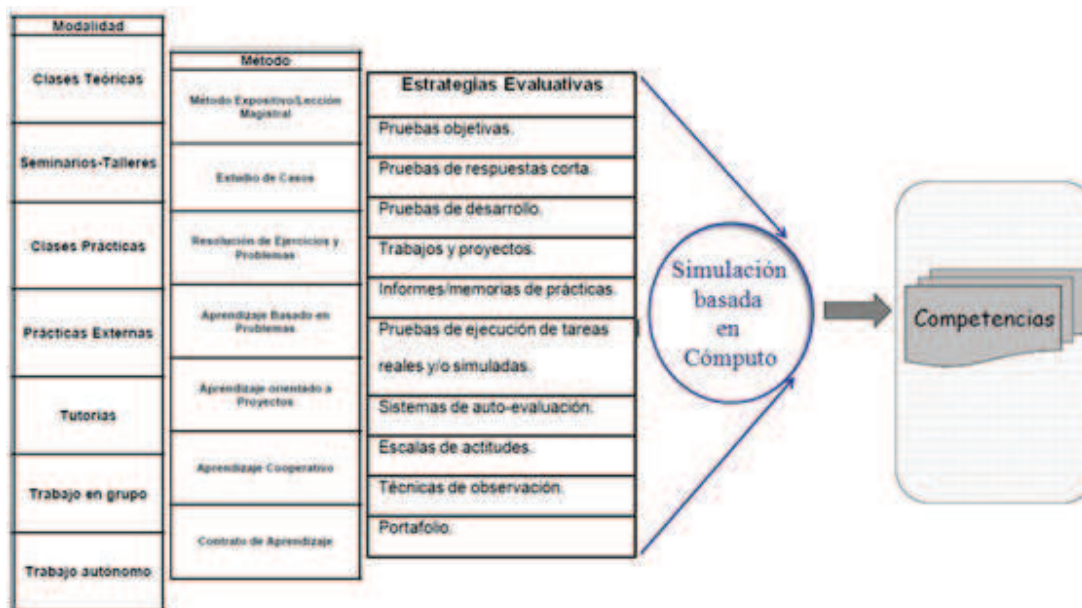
| Modalidad |
|---|
| Clases Teóricas |
| Seminarios-Talleres |
| Clases Prácticas |
| Prácticas Externas |
| Tutorías |
| Trabajo en grupo |
| Trabajo autónomo |

| Método |
|---|
| Método Expositivo/Lección Magistral |
| Estudio de Casos |
| Resolución de Ejercicios y Problemas |
| Aprendizaje Basado en Problemas |
| Aprendizaje orientado a Proyectos |
| Aprendizaje Cooperativo |
| Contrato de Aprendizaje |

| Estrategias Evaluativas |
|---|
| Pruebas objetivas. |
| Pruebas de respuestas corta. |
| Pruebas de desarrollo. |
| Trabajos y proyectos. |
| Informes/memorias de prácticas. |
| Pruebas de ejecución de tareas reales y/o simuladas. |
| Sistemas de auto-evaluación. |
| Escalas de actitudes. |
| Técnicas de observación. |
| Portafolio. |

Simulación basada en Cómputo

Competencias